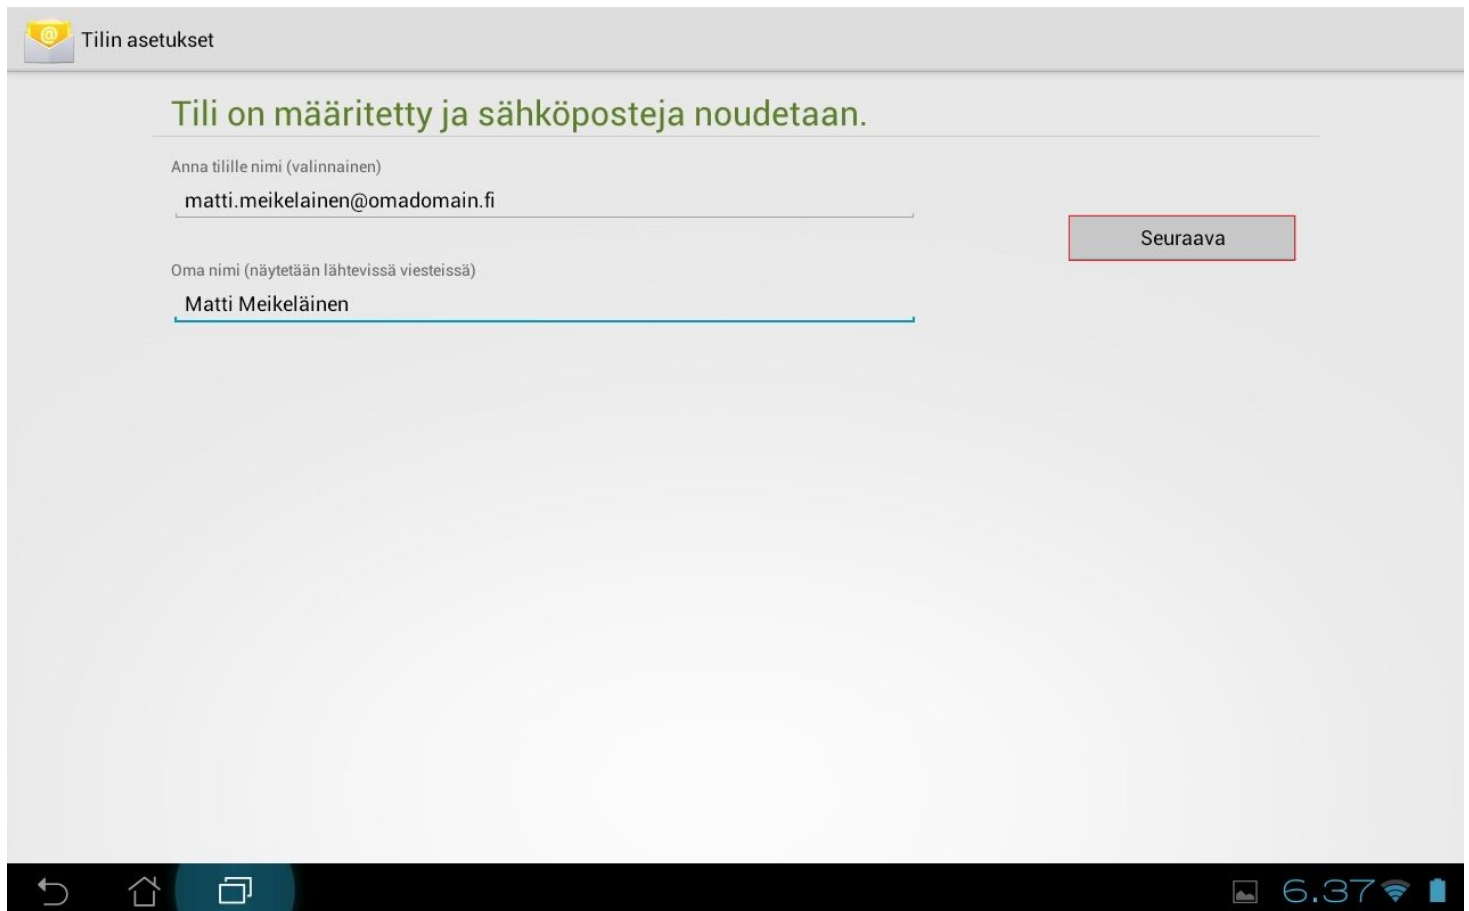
Tilin asetukset

Tili on määritetty ja sähköposteja noudetaan.

Anna tilille nimi (valinnainen)

matti.meikelainen@omadomain.fi

Seuraava

Oma nimi (näytetään lähtevissä viesteissä)

Matti Meikeläinen

6.37